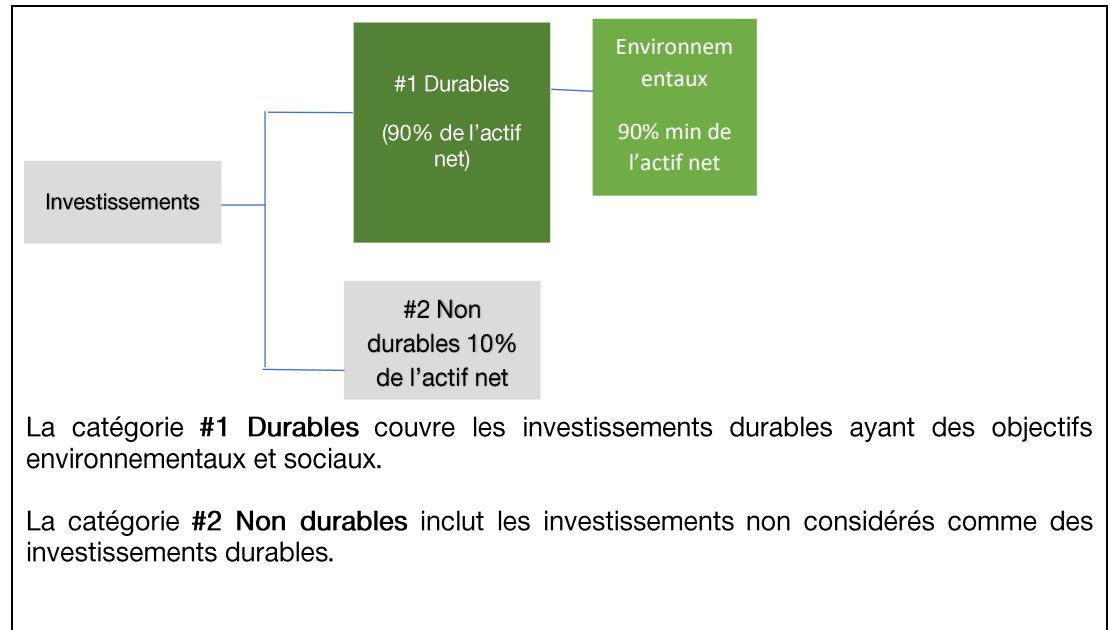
Investissements

#1 Durables

(90% de l'actif net)

Environnem entaux

90% min de l'actif net

#2 Non durables 10% de l'actif net

La catégorie **#1 Durables** couvre les investissements durables ayant des objectifs environnementaux et sociaux.

La catégorie **#2 Non durables** inclut les investissements non considérés comme des investissements durables.